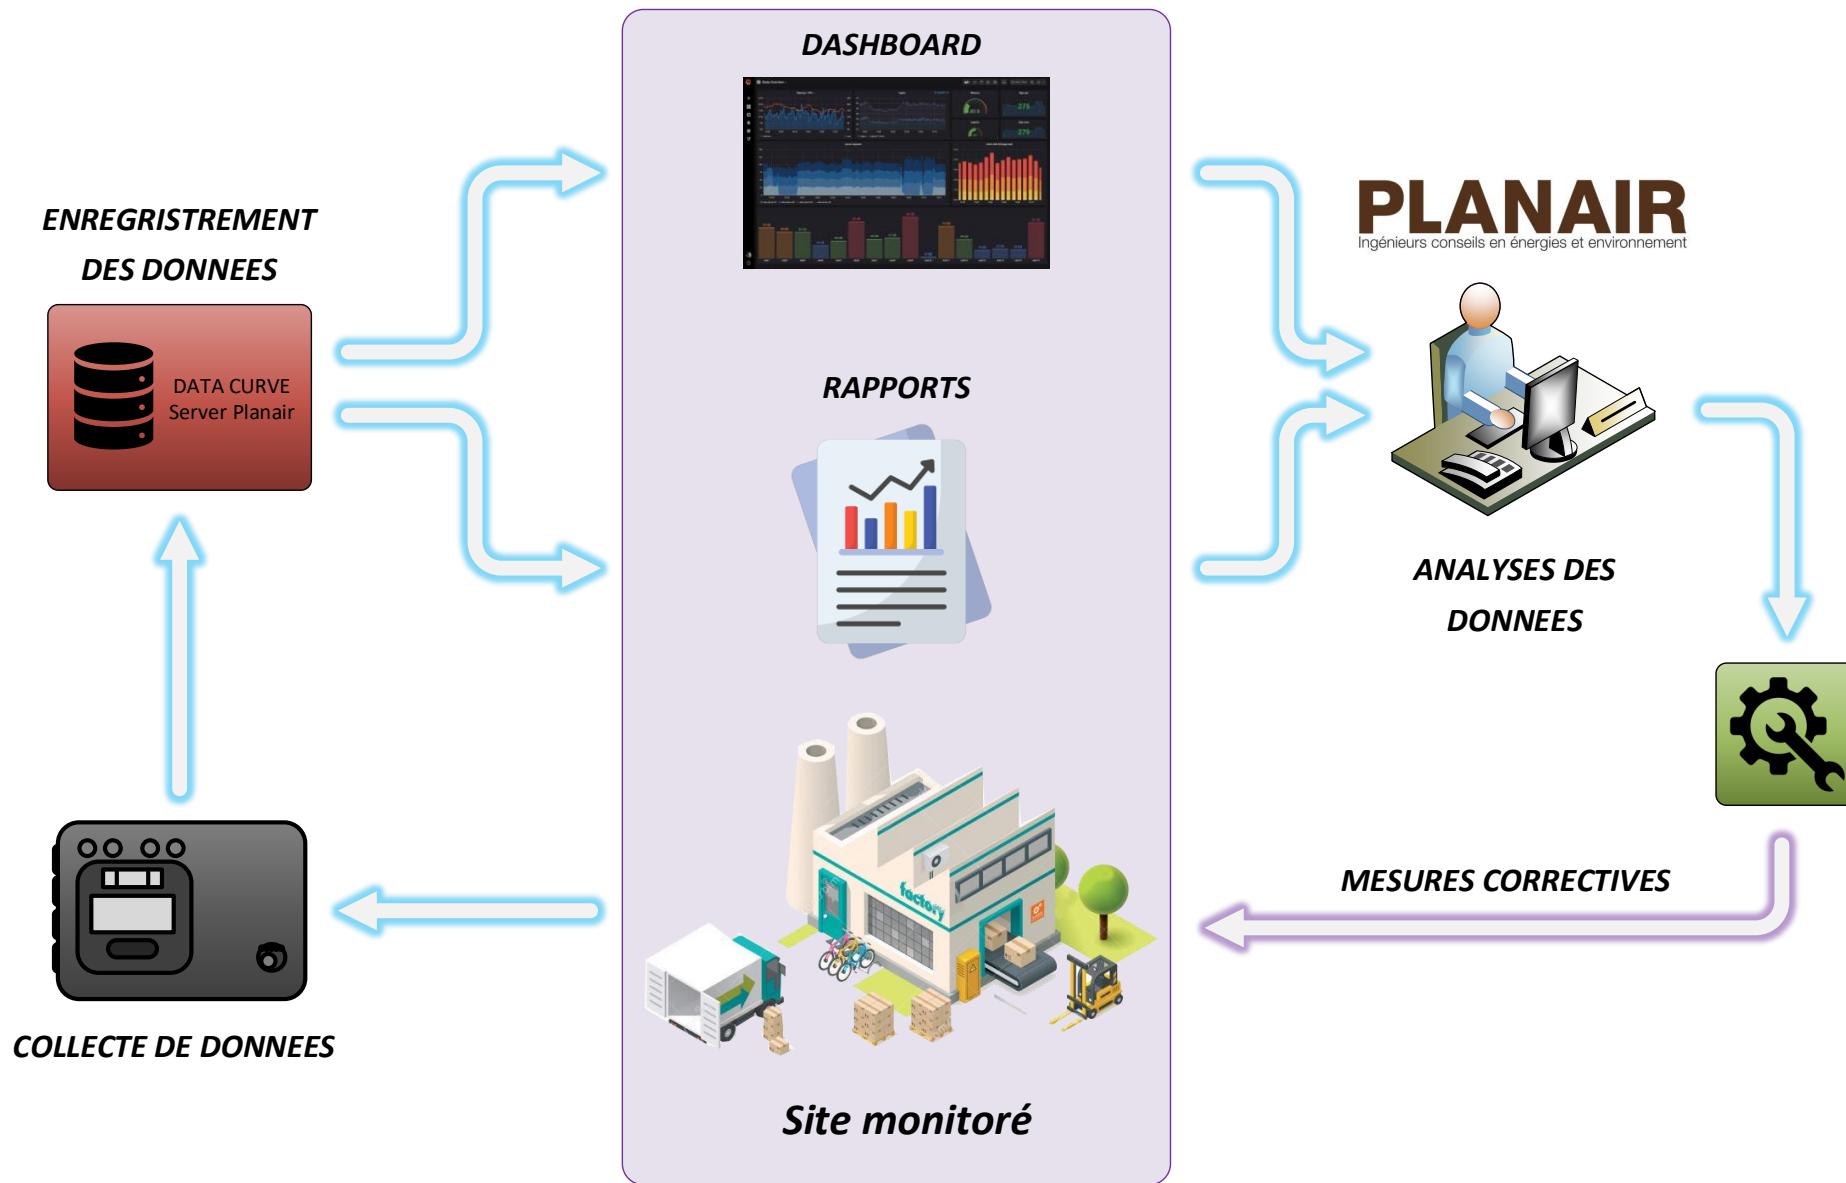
ENREGISTREMENT DES DONNEES

DATA CURVE Server Planair

DASHBOARD

RAPPORTS

PLANAIR
Ingénieurs conseils en énergies et environnement

ANALYSES DES DONNEES

MESURES CORRECTIVES

factory

Site monitoré

COLLECTE DE DONNEES